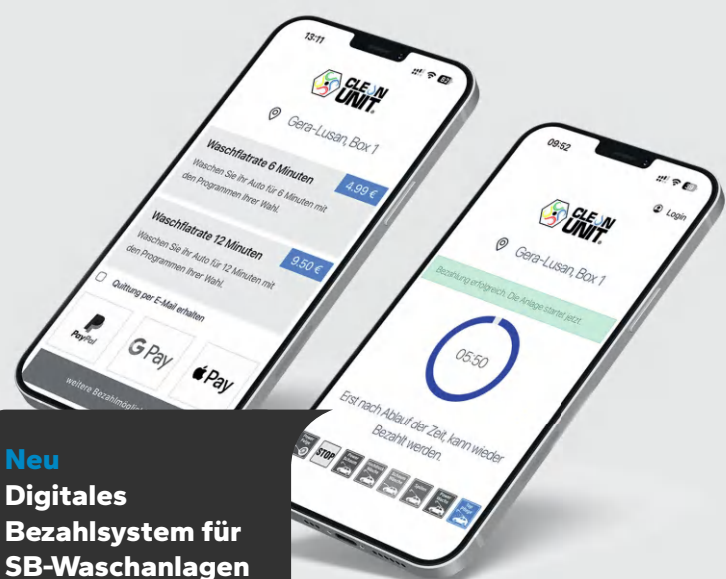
13:11

CLEAN UNIT

Gera-Lusan, Box 1

Waschflatrate 6 Minuten
Waschen Sie ihr Auto für 6 Minuten mit den Programmen Ihrer Wahl.
4,99 €

Waschflatrate 12 Minuten
Waschen Sie ihr Auto für 12 Minuten mit den Programmen Ihrer Wahl.
9,50 €

Quittung per E-Mail erhalten

PayPal
G Pay
Pay

weitere Bezahlmögli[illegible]

09:52

CLEAN UNIT

Login

Gera-Lusan, Box 1

Bezahlung erfolgreich. Die Anlage startet jetzt.

05:50

Erst nach Ablauf der Zeit, kann wieder Bezahlt werden.

STOP

Neu
Digitales Bezahlsystem für SB-Waschanlagen